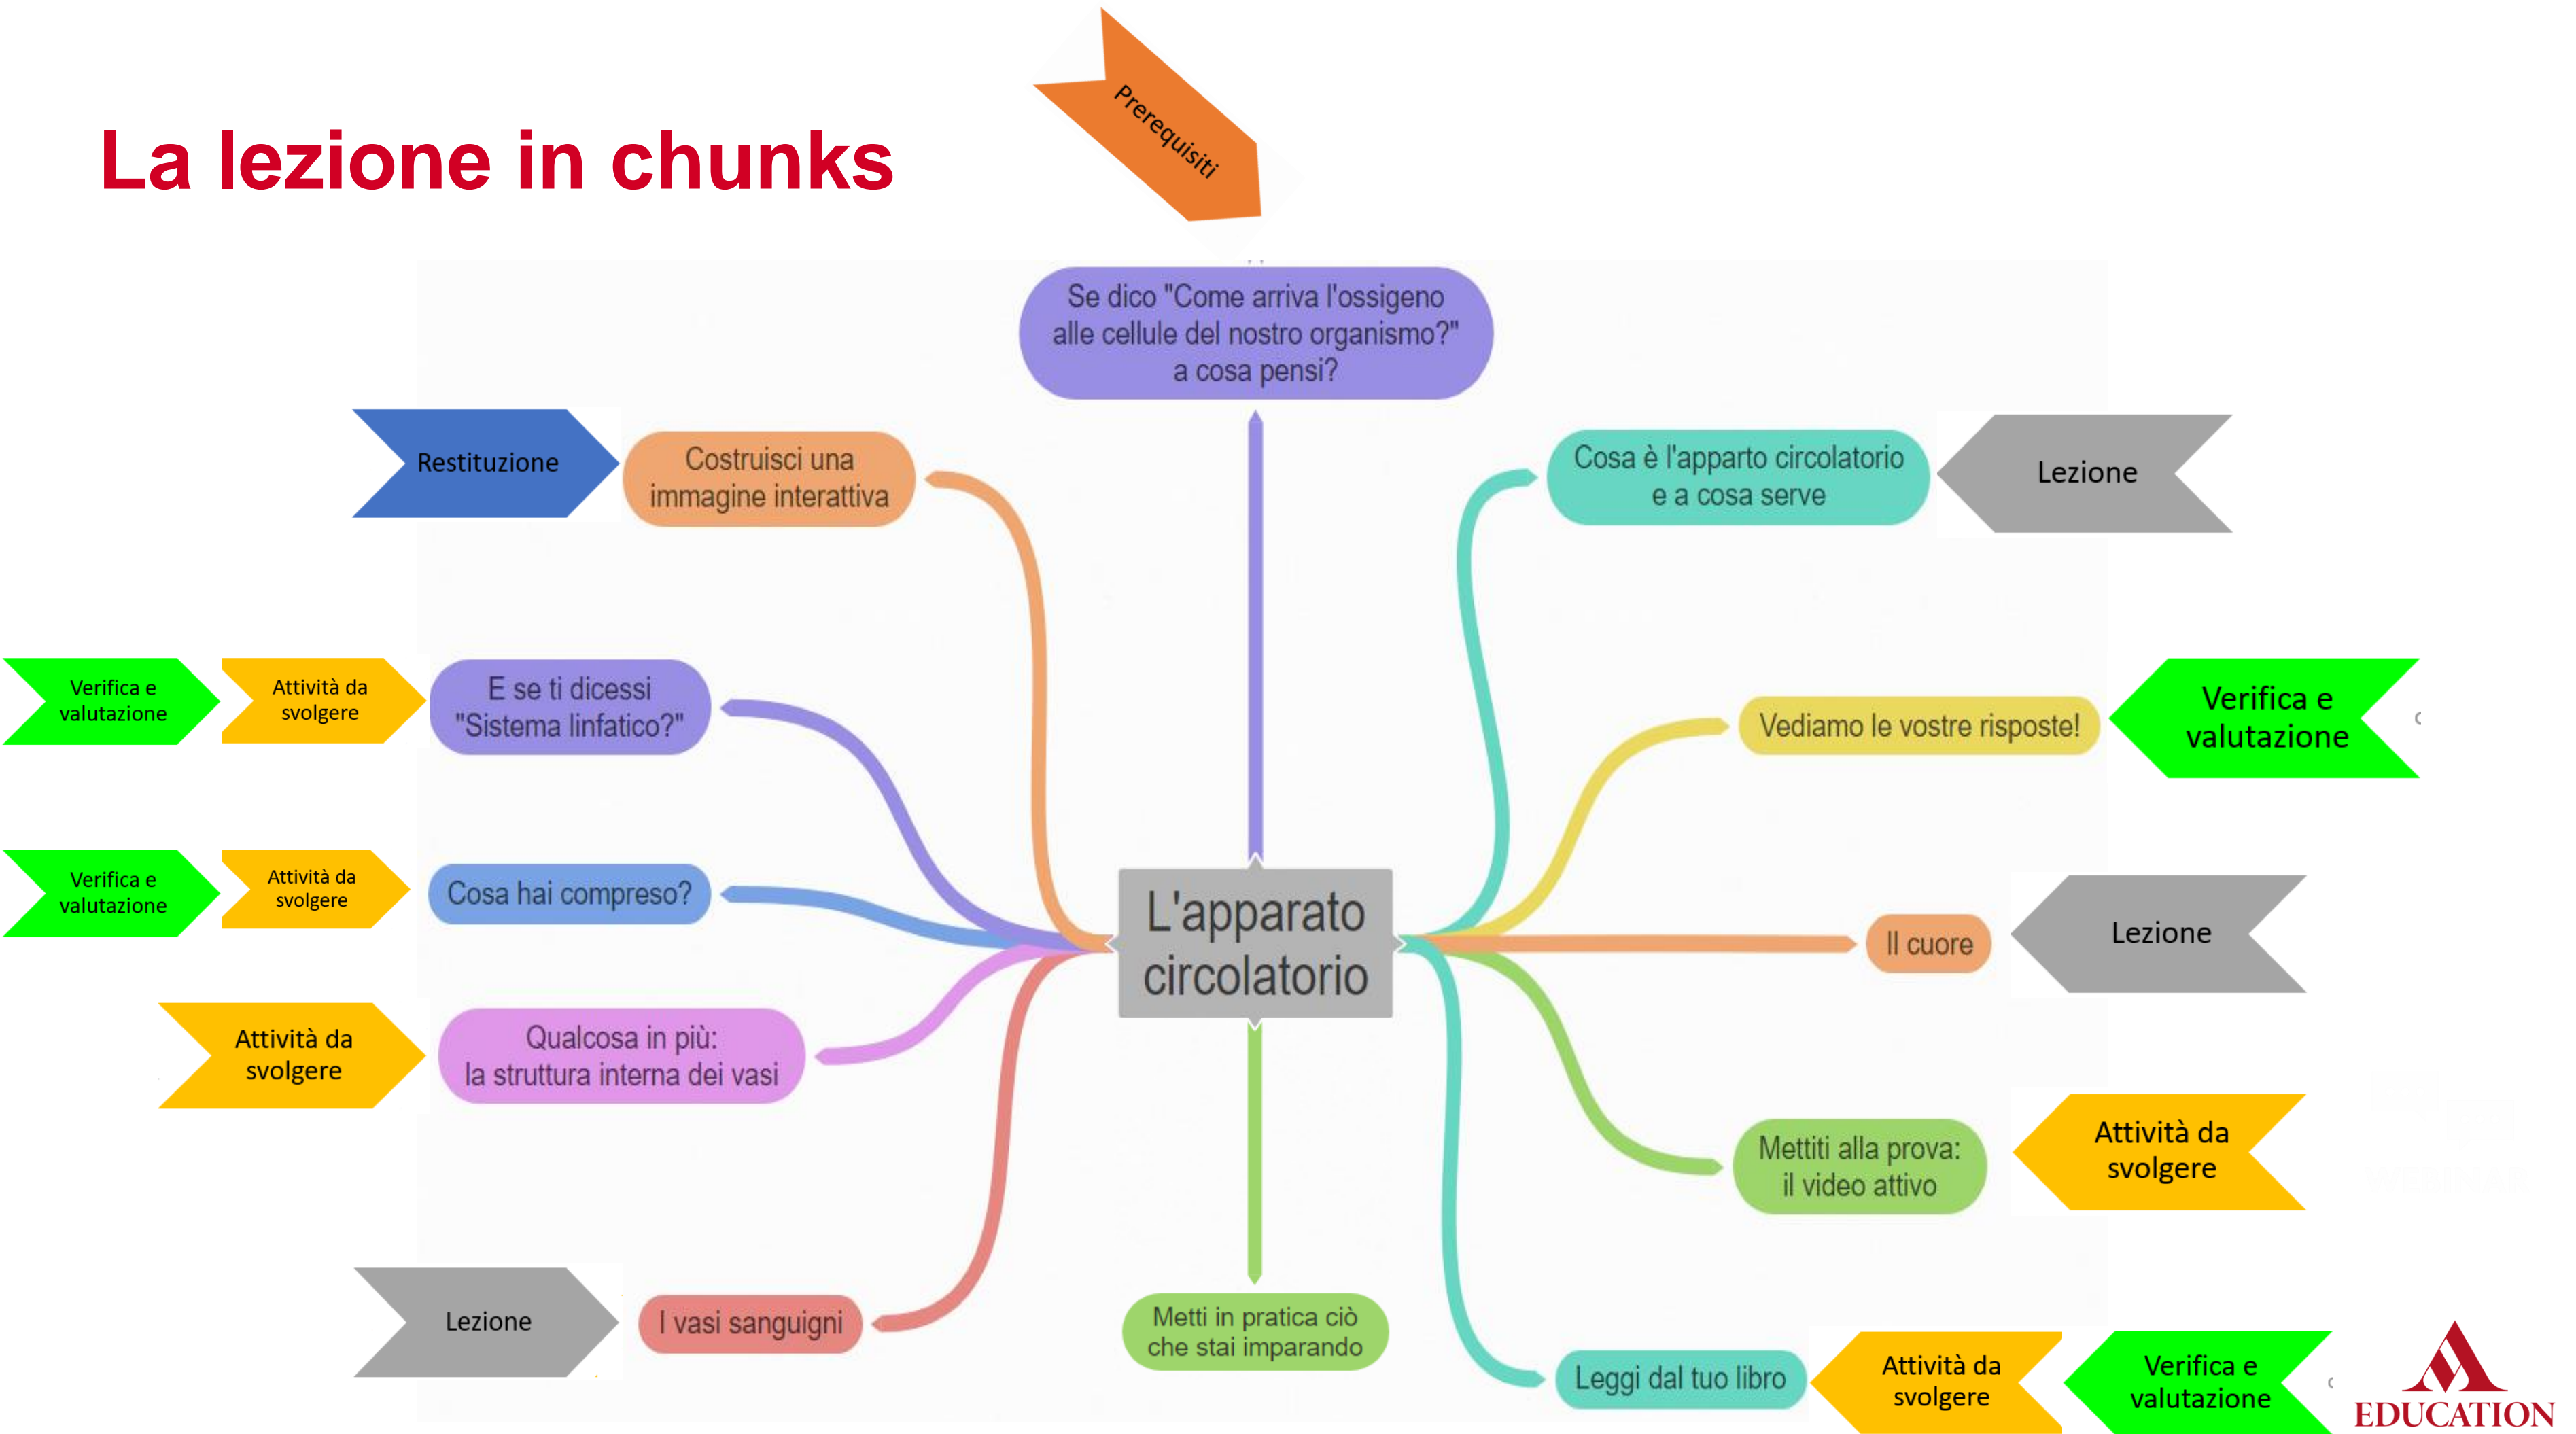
La lezione in chunks

Prerequisiti

Se dico "Come arriva l'ossigeno alle cellule del nostro organismo?" a cosa pensi?

Restituzione

Costruisci una immagine interattiva

Cosa è l'apparato circolatorio e a cosa serve

Lezione

Verifica e valutazione

Attività da svolgere

E se ti dicessi "Sistema linfatico?"

Vediamo le vostre risposte!

Verifica e valutazione

Verifica e valutazione

Attività da svolgere

Cosa hai compreso?

L'apparato circolatorio

Il cuore

Lezione

Attività da svolgere

Qualcosa in più: la struttura interna dei vasi

Mettiti alla prova: il video attivo

Attività da svolgere

Lezione

I vasi sanguigni

Metti in pratica ciò che stai imparando

Leggi dal tuo libro

Attività da svolgere

Verifica e valutazione

EDUCATION